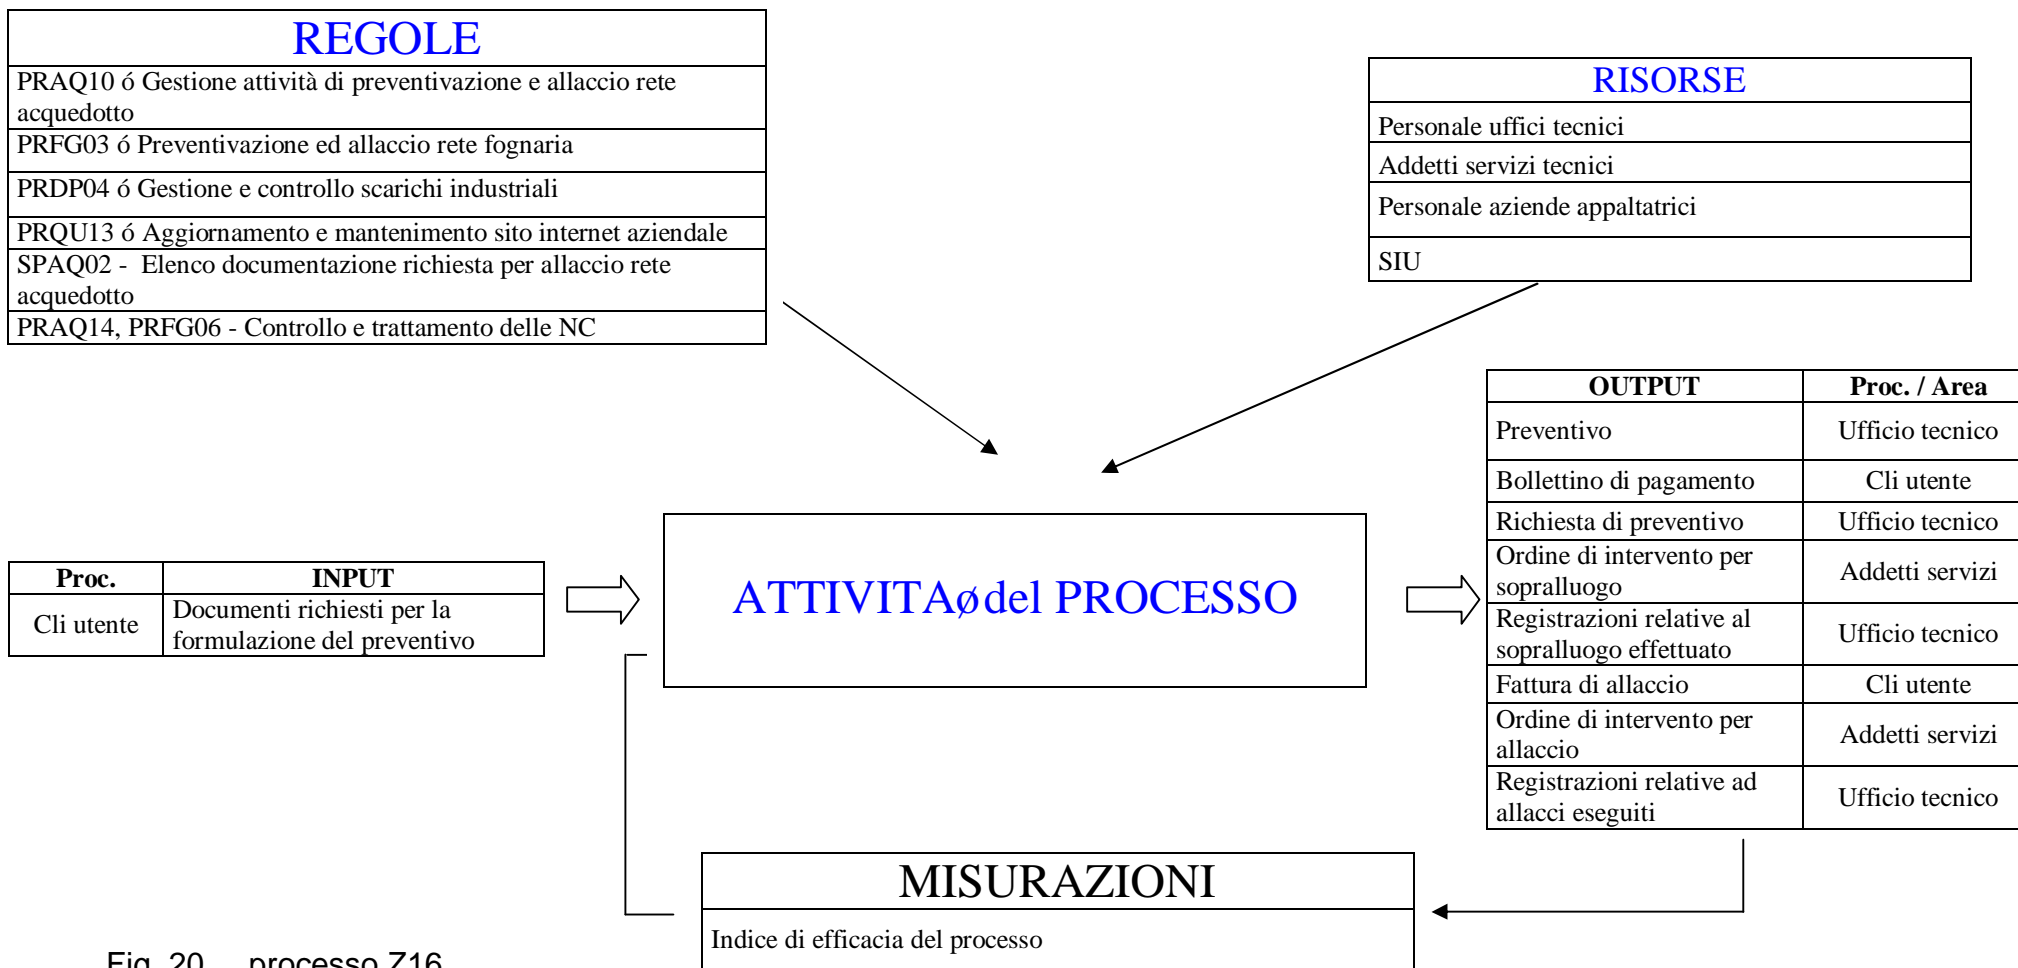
| REGOLE |
|---|
| PRAQ10 ó Gestione attività di preventivazione e allaccio rete acquedotto |
| PRFG03 ó Preventivazione ed allaccio rete fognaria |
| PRDP04 ó Gestione e controllo scarichi industriali |
| PRQU13 ó Aggiornamento e mantenimento sito internet aziendale |
| SPAQ02 - Elenco documentazione richiesta per allaccio rete acquedotto |
| PRAQ14, PRFG06 - Controllo e trattamento delle NC |

| RISORSE |
|---|
| Personale uffici tecnici |
| Addetti servizi tecnici |
| Personale aziende appaltatrici |
| SIU |

| Proc. | INPUT |
|---|---|
| Cli utente | Documenti richiesti per la formulazione del preventivo |

ATTIVITAø del PROCESSO

| OUTPUT | Proc. / Area |
|---|---|
| Preventivo | Ufficio tecnico |
| Bollettino di pagamento | Cli utente |
| Richiesta di preventivo | Ufficio tecnico |
| Ordine di intervento per sopralluogo | Addetti servizi |
| Registrazioni relative al sopralluogo effettuato | Ufficio tecnico |
| Fattura di allaccio | Cli utente |
| Ordine di intervento per allaccio | Addetti servizi |
| Registrazioni relative ad allacci eseguiti | Ufficio tecnico |

| MISURAZIONI |
|---|
| Indice di efficacia del processo |

Fig. 20 – processo Z16